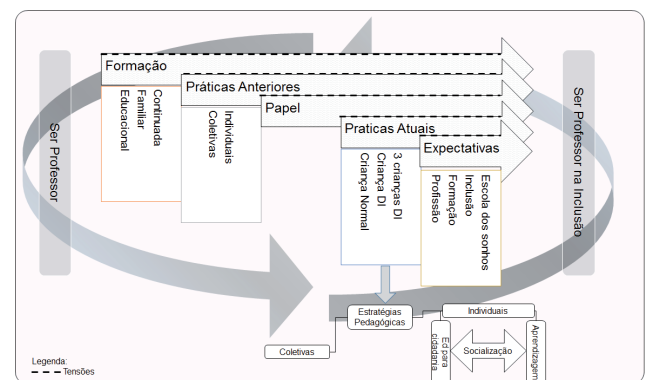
Ser Professor

Formação
Continuada
Familiar
Educacional

Práticas Anteriores
Individuais
Coletivas

Papel

Praticas Atuais
3 crianças DI
Criança DI
Criança Normal

Expectativas
Escola dos sonhos
Inclusão
Formação
Profissão

Ser Professor na Inclusão

Estratégias Pedagógicas
Individuais
Coletivas
Ed para cidadania
Socialização
Aprendizagem

Legenda:
Tensões